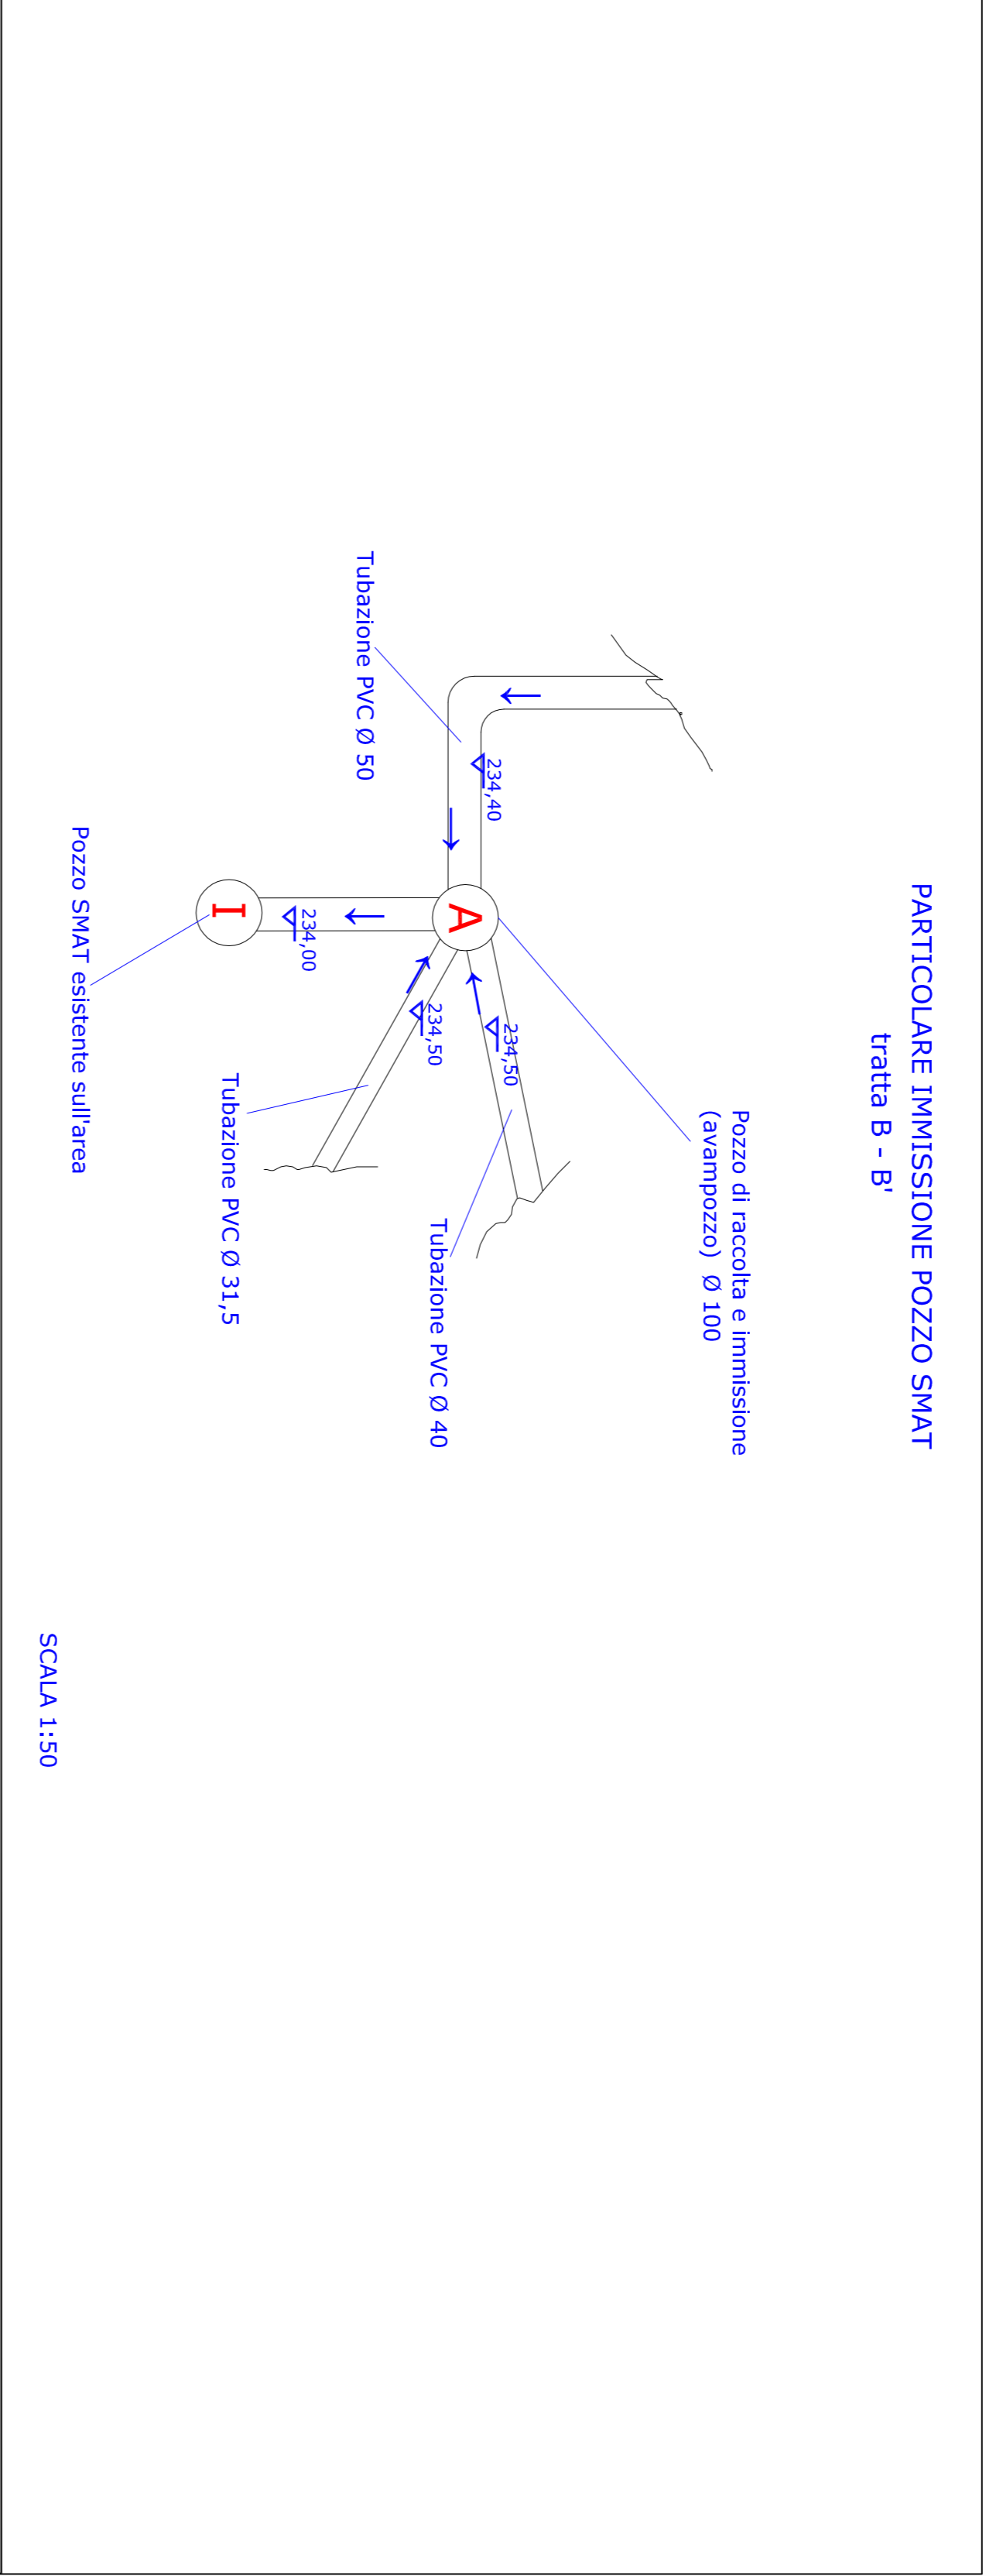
PARTICOLARE IMMISSIONE POZZO SMAT
tratta B - B'

Pozzo di raccolta e immissione (avampozzo) Ø 100

Tubazione PVC Ø 50

234,40

A

I

234,00

234,50

234,50

Tubazione PVC Ø 40

Tubazione PVC Ø 31,5

Pozzo SMAT esistente sull'area

SCALA 1:50